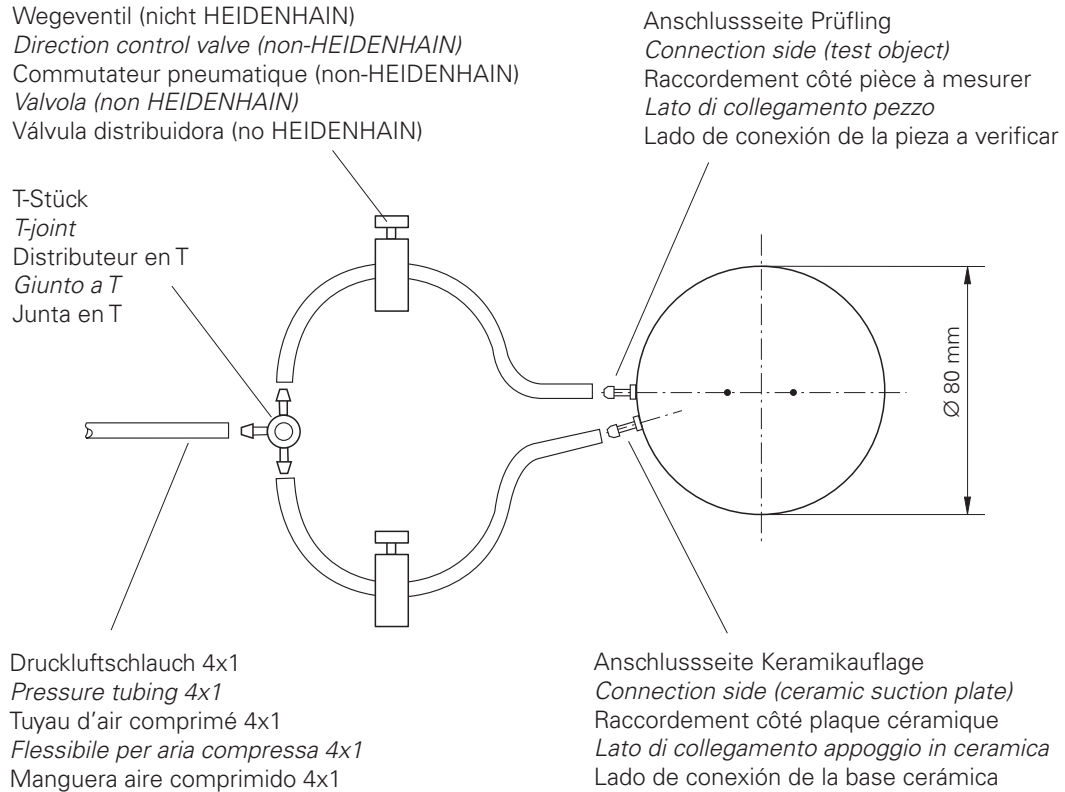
Wegeventil (nicht HEIDENHAIN)
*Direction control valve (non-HEIDENHAIN)*
Commutateur pneumatique (non-HEIDENHAIN)
*Valvola (non HEIDENHAIN)*
Válvula distribuidora (no HEIDENHAIN)

Anschlussseite Prüfling
*Connection side (test object)*
Raccordement côté pièce à mesurer
*Lato di collegamento pezzo*
Lado de conexión de la pieza a verificar

T-Stück
*T-joint*
Distributeur en T
*Giunto a T*
Junta en T

Ø 80 mm

Druckluftschlauch 4x1
*Pressure tubing 4x1*
Tuyau d'air comprimé 4x1
*Flessibile per aria compressa 4x1*
Manguera aire comprimido 4x1

Anschlussseite Keramikauflage
*Connection side (ceramic suction plate)*
Raccordement côté plaque céramique
*Lato di collegamento appoggio in ceramica*
Lado de conexión de la base cerámica